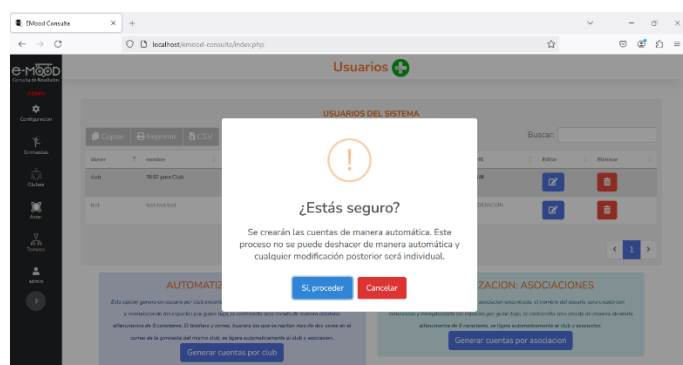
EMood Consulta ×  +

localhost/emood-consulta/index.php

e-MOOD
Consulta de Resultados
admin
Configuracion
Gimnasias
Clubes
Areas
Torneos
admin

Usuarios

USUARIOS DEL SISTEMA

Copiar  Imprimir  CSV

Buscar:

Usuar  nombre  Editar  Eliminar

club  TB 07 para Club
test  test test test  OCACION

1

AUTOMATIZ  ZACION: ASOCIACIONES

Generar cuentas por club  Generar cuentas por asociacion

!

¿Estás seguro?

Se crearán las cuentas de manera automática. Este proceso no se puede deshacer de manera automática y cualquier modificación posterior será individual.

Sí, proceder  Cancelar